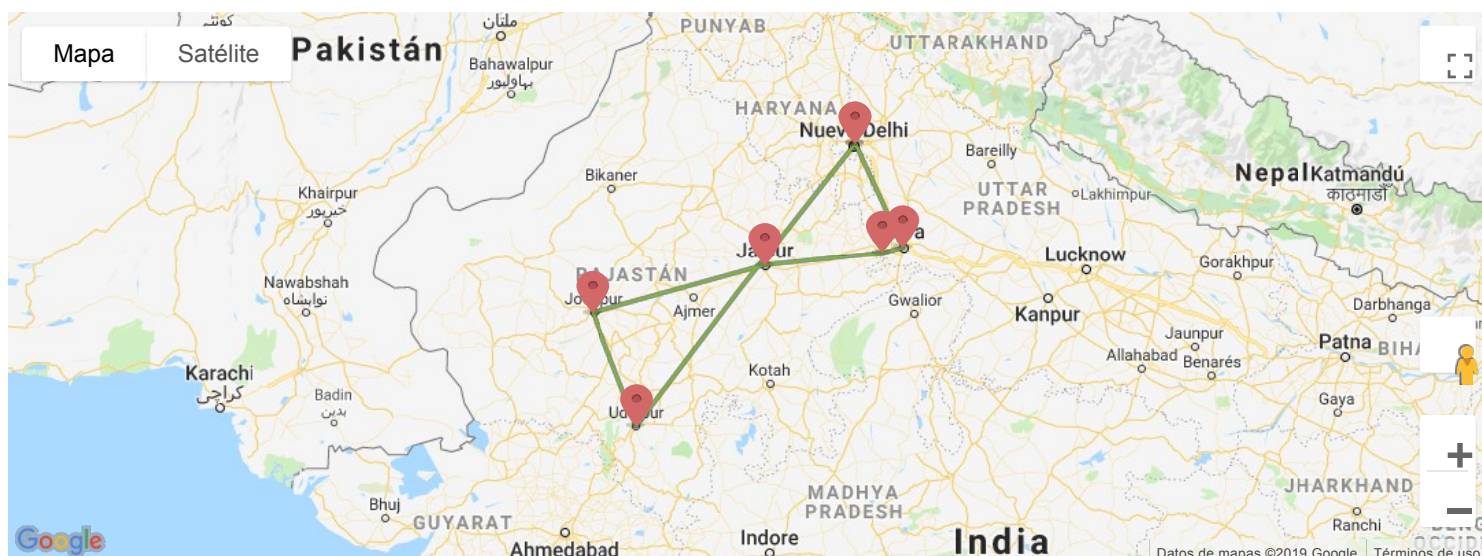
Mapa
Satélite
Pakistán
ملتان
PUNYAB
UTTARAKHAND
Bahawalpur
بہاولپور
HARYANA
Nueva Delhi
Bareilly
Nepal
Katmandú
काठमाडौं
Bikaner
Khairpur
خیرپور
UTTAR PRADESH
Lakhimpur
Jaipur
Lucknow
RAJASTÁN
Nawabshah
نوابشاہ
Jodhpur
Gorakhpur
Ajmer
Gwalior
Kanpur
Darbhanga
Jaunpur
Patna
BIHAR
Karachi
کراچی
Allahabad
Benarés
Kotah
Badin
بدين
Gaya
Udaipur
JHARKHAND
Bhuj
GUJARAT
MADHYA PRADESH
Ranchi
Google
Ahmedabad
Indore
India
Datos de mapas ©2019 Google
Términos de uso